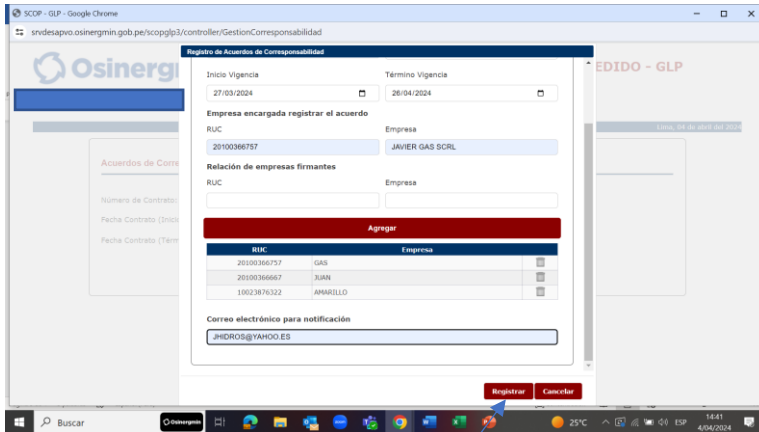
SCOP - GLP - Google Chrome
srvdesapvo.osinergmin.gob.pe/scopglp3/controller/GestionCorresponsabilidad

Osinergı
EDIDO - GLP
Lima, 04 de abril del 2024
Acuerdos de Corre
Número de Contrato:
Fecha Contrato (Inicio
Fecha Contrato (Térm

Registro de Acuerdos de Corresponsabilidad

Inicio Vigencia
27/03/2024
Término Vigencia
26/04/2024

Empresa encargada registrar el acuerdo
RUC
20100366757
Empresa
JAVIER GAS SCRL

Relación de empresas firmantes
RUC
Empresa

Agregar

| RUC | Empresa | |
|---|---|---|
| 20100366757 | GAS | |
| 20100366667 | JUAN | |
| 10023876322 | AMARILLO | |

Correo electrónico para notificación
JHIDROS@YAHOO.ES

Registrar
Cancelar

Buscar
Osinergmin
25°C
ESP
14:41
4/04/2024